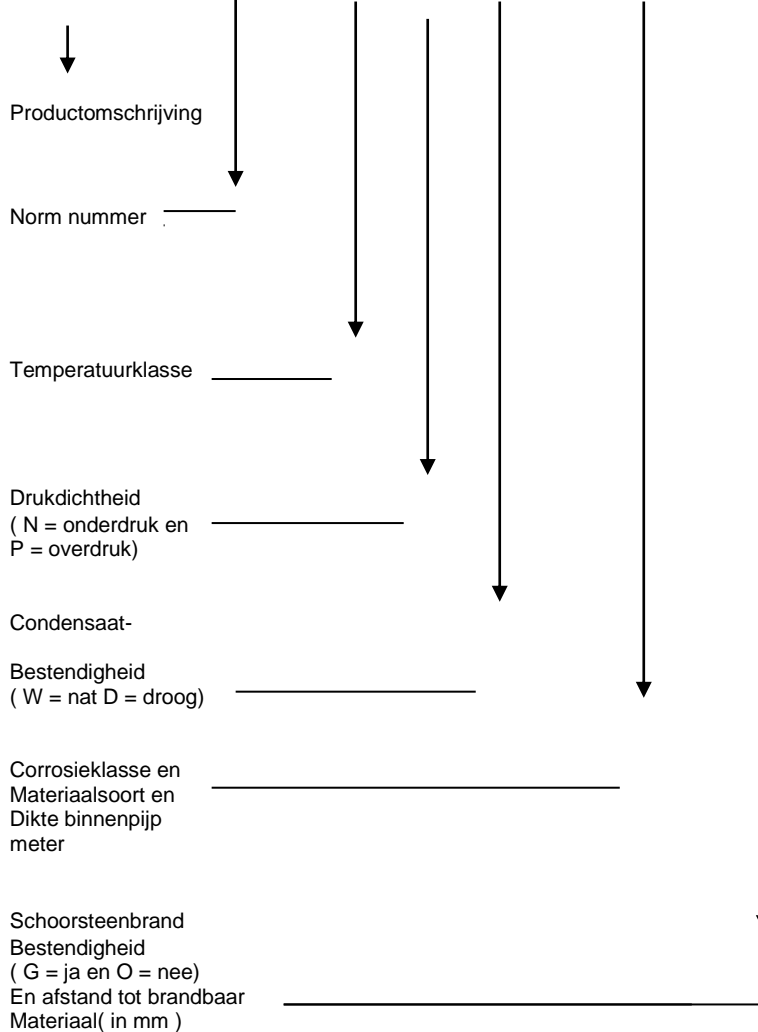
Productomschrijving

Norm nummer

Temperatuurklasse

Drukdichtheid
( N = onderdruk en
P = overdruk)

Condensaat-

Bestendigheid
( W = nat D = droog)

Corrosieklasse en
Materiaalsoort en
Dikte binnenpijp
meter

Schoorsteenbrand
Bestendigheid
( G = ja en O = nee)
En afstand tot brandbaar
Materiaal( in mm )